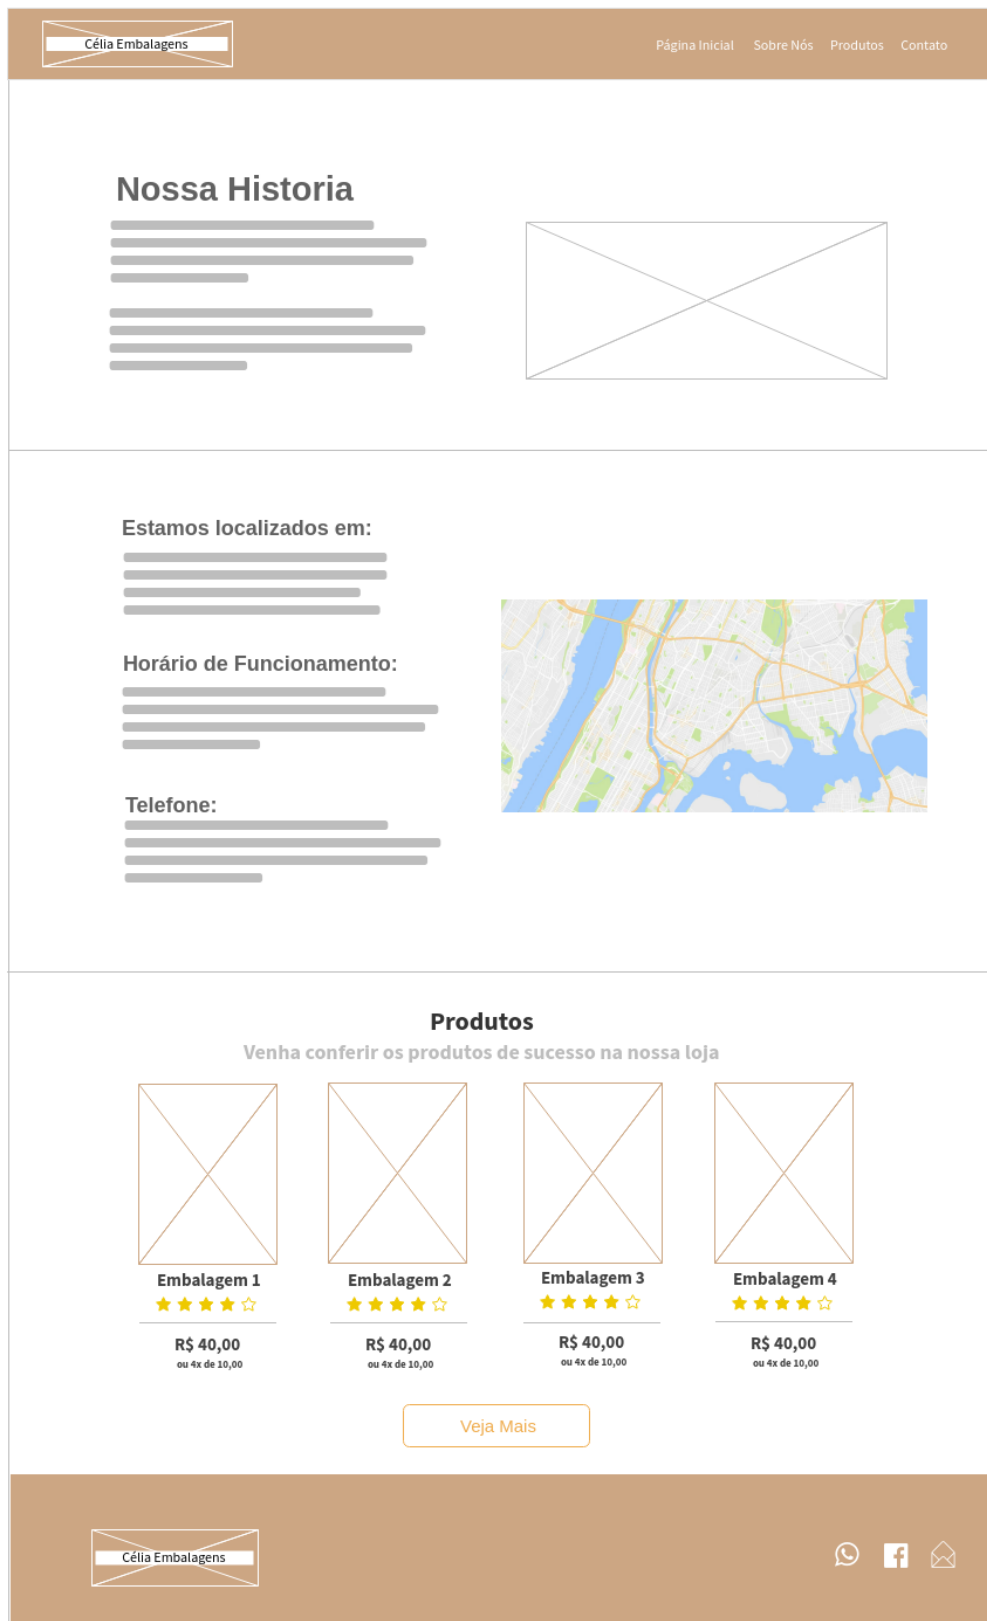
Célia Embalagens

Página Inicial Sobre Nós Produtos Contato

Nossa Historia

Estamos localizados em:

Horário de Funcionamento:

Telefone:

Produtos

Venha conferir os produtos de sucesso na nossa loja

Embalagem 1
R$ 40,00
ou 4x de 10,00

Embalagem 2
R$ 40,00
ou 4x de 10,00

Embalagem 3
R$ 40,00
ou 4x de 10,00

Embalagem 4
R$ 40,00
ou 4x de 10,00

Veja Mais

Célia Embalagens